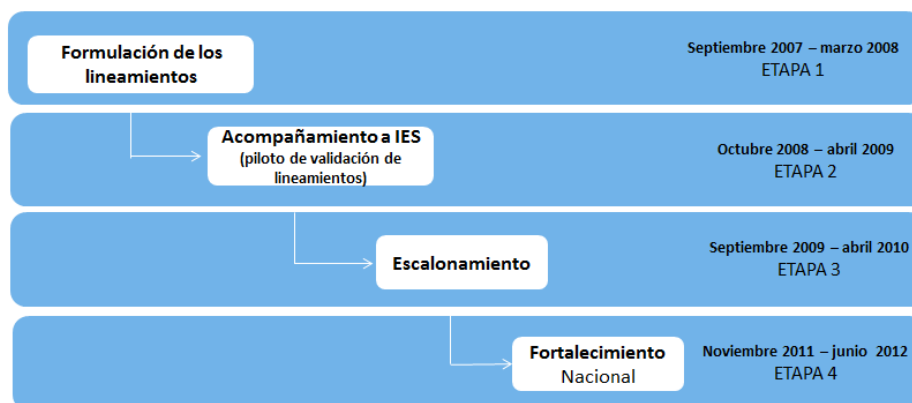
Formulación de los lineamientos

Septiembre 2007 – marzo 2008
ETAPA 1

Acompañamiento a IES
(piloto de validación de lineamientos)

Octubre 2008 – abril 2009
ETAPA 2

Escalonamiento

Septiembre 2009 – abril 2010
ETAPA 3

Fortalecimiento Nacional

Noviembre 2011 – junio 2012
ETAPA 4